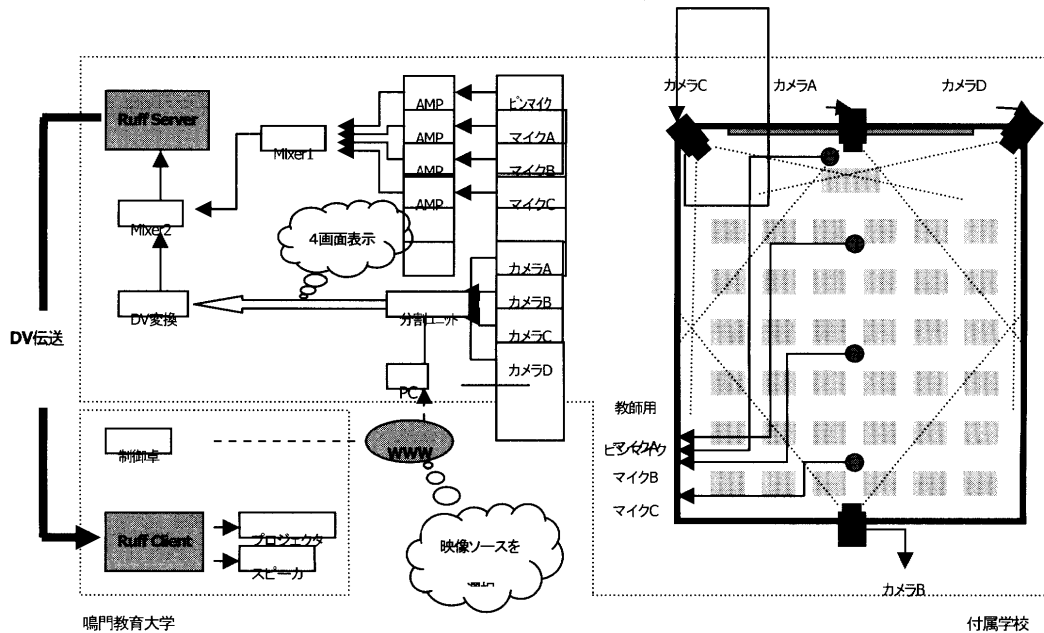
Ruff Server

Mixer1

Mixer2

DV変換

DV伝送

AMP

AMP

AMP

AMP

ピンマイク

マイクA

マイクB

マイクC

4画面表示

カメラA

カメラB

カメラC

カメラD

分割ユニット

PC

WWW

制御卓

Ruff Client

プロジェクタ

スピーカ

映像ソースを

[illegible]

鳴門教育大学

カメラC

カメラA

カメラD

教師用

ピンマイクA

マイクB

マイクC

カメラB

付属学校